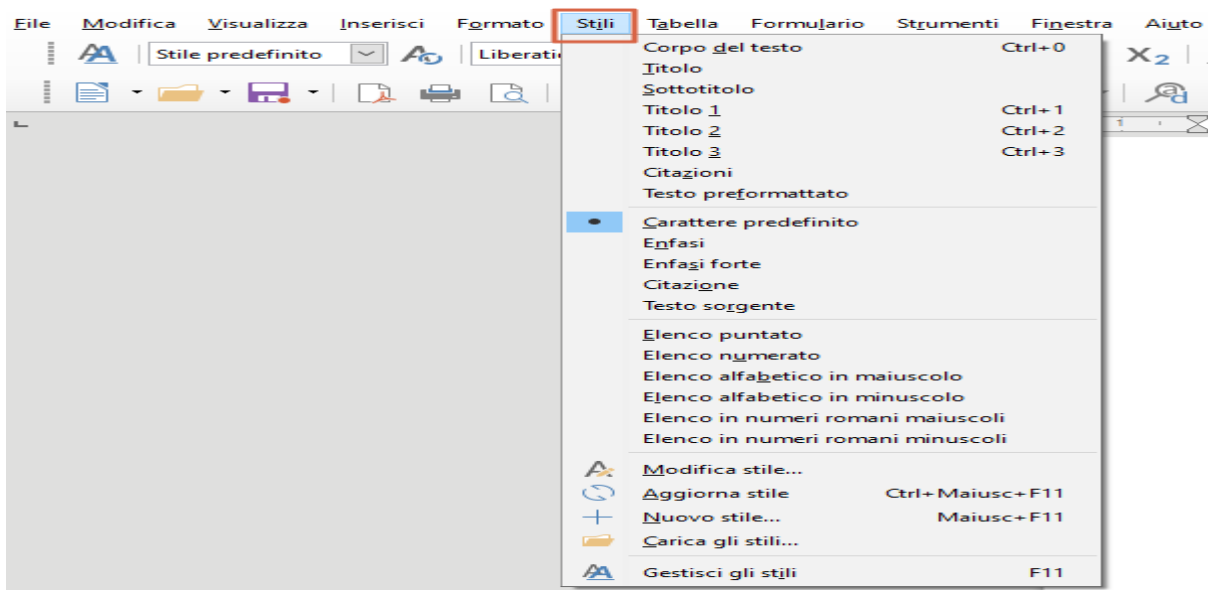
File Modifica Visualizza Inserisci Formato Stili Tabella Formulario Strumenti Finestra Aiuto

Stile predefinito

Liberati

$X_2$

Corpo del testo Ctrl+0
Titolo
Sottotitolo
Titolo 1 Ctrl+1
Titolo 2 Ctrl+2
Titolo 3 Ctrl+3
Citazioni
Testo preformattato

Carattere predefinito
Enfasi
Enfasi forte
Citazione
Testo sorgente

Elenco puntato
Elenco numerato
Elenco alfabetico in maiuscolo
Elenco alfabetico in minuscolo
Elenco in numeri romani maiuscoli
Elenco in numeri romani minuscoli

Modifica stile...
Aggiorna stile Ctrl+Maiusc+F11
Nuovo stile... Maiusc+F11
Carica gli stili...

Gestisci gli stili F11